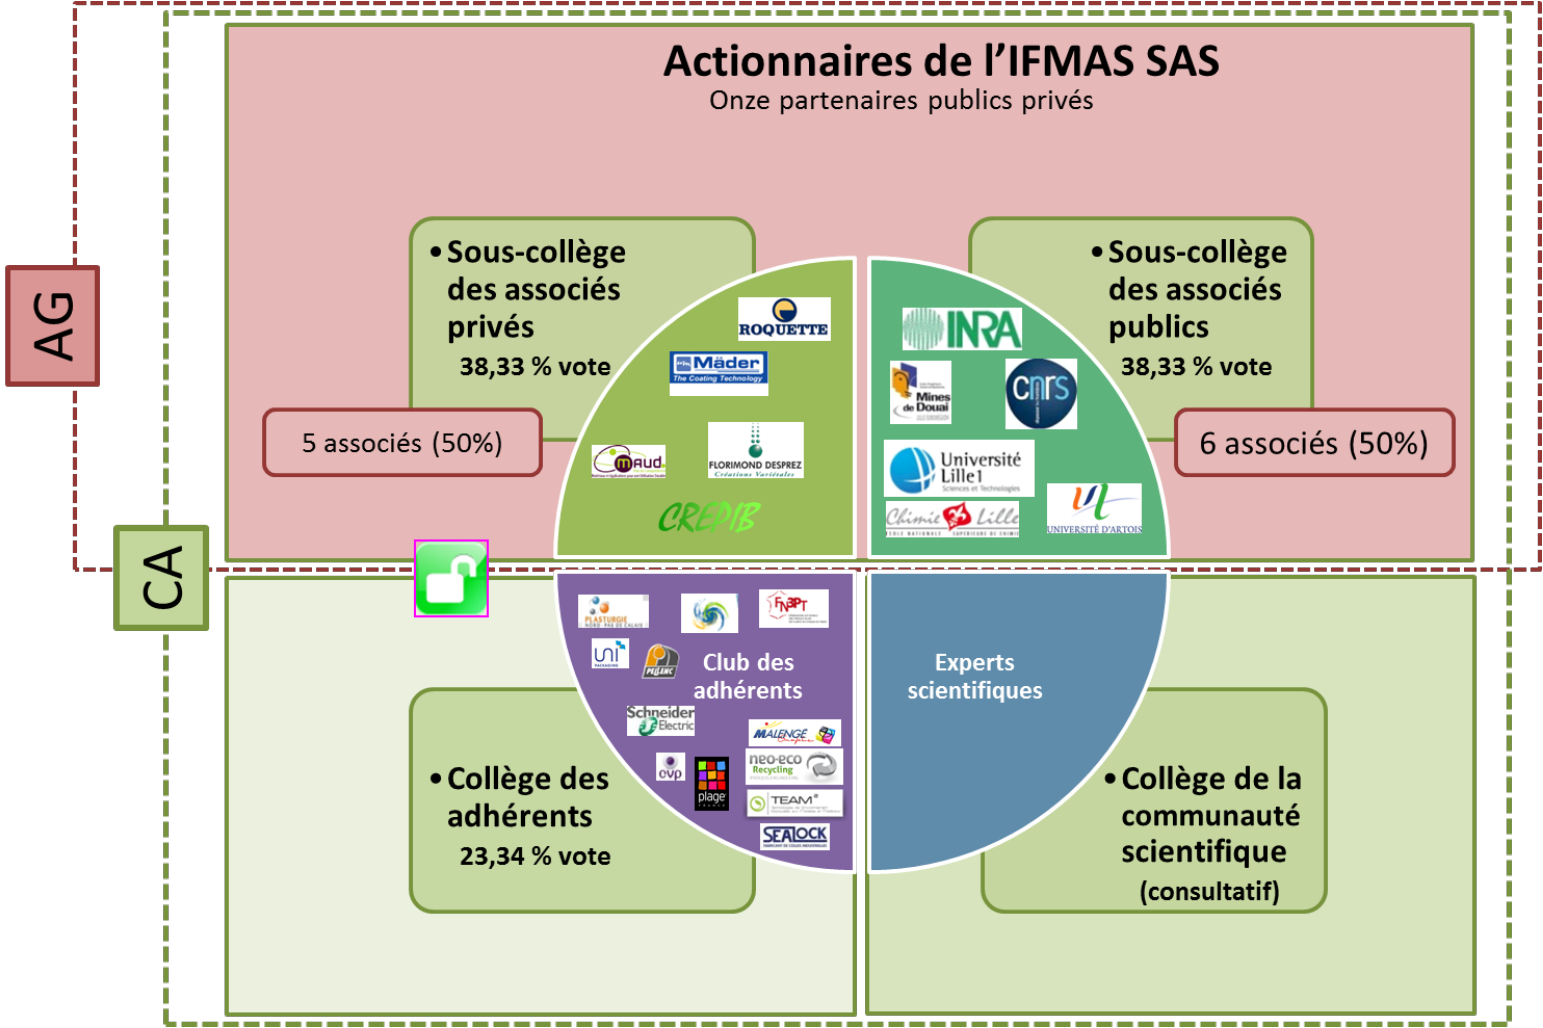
Actionnaires de l'IFMAS SAS
Onze partenaires publics privés

AG

CA

• Sous-collège des associés privés
38,33 % vote

5 associés (50%)

• Sous-collège des associés publics
38,33 % vote

6 associés (50%)

ROQUETTE
Mäder
The Coating Technology
maud
FLORIMOND DESPREZ
Créations Variétales
CREPIB

INRA
Mines de Douai
cnrs
Université Lille1
Sciences et Technologies
Chimie Lille
UNIVERSITÉ D'ARTOIS

PLASTURGIE
FNBPT
uni
Club des adhérents
Schneider Electric
MALENGÉ
ovp
plage
neo-eco Recycling
TEAM
SEALOCK

Experts scientifiques

• Collège des adhérents
23,34 % vote

• Collège de la communauté scientifique
(consultatif)